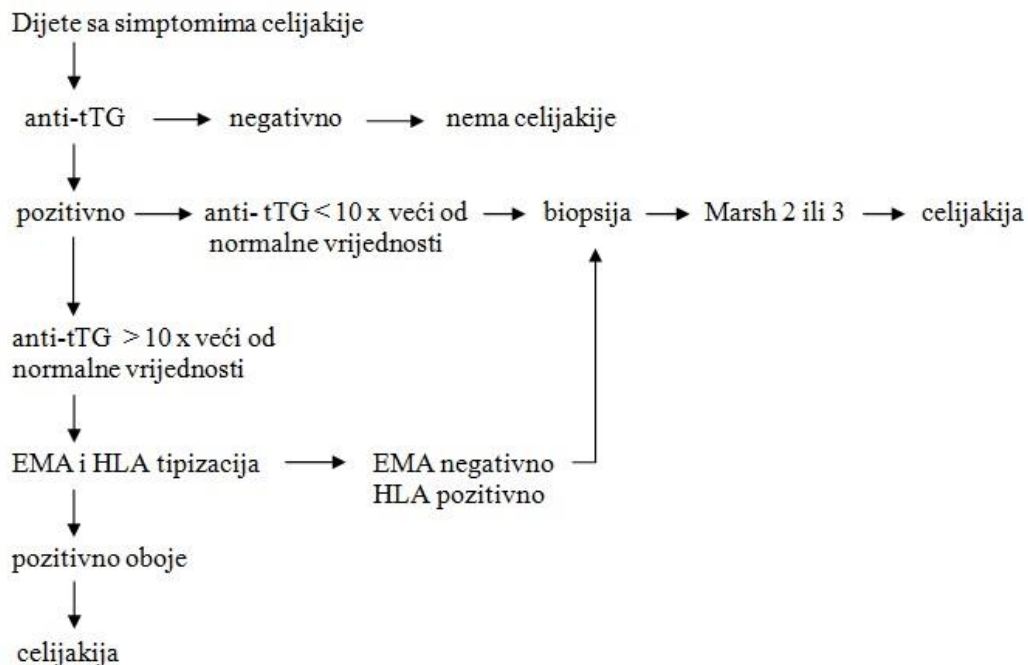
Dijete sa simptomima celijakije

anti-tTG → negativno → nema celijakije

pozitivno → anti- tTG < 10 x veći od normalne vrijednosti → biopsija → Marsh 2 ili 3 → celijakija

anti-tTG > 10 x veći od normalne vrijednosti

EMA i HLA tipizacija → EMA negativno HLA pozitivno

pozitivno oboje

celijakija